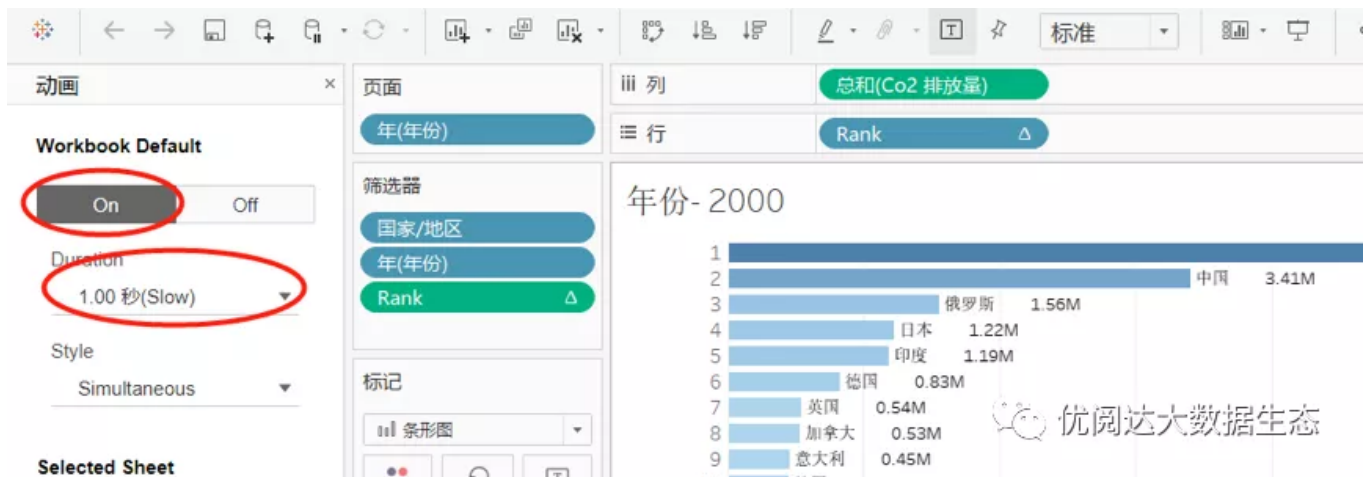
标准

动画 ×

Workbook Default

On Off

Duration
1.00 秒(Slow)

Style
Simultaneous

Selected Sheet

页面
年(年份)

筛选器
国家/地区
年(年份)
Rank Δ

标记
条形图

iii 列 总和(Co2 排放量)
≡ 行 Rank Δ

年份- 2000

1
2 中国 3.41M
3 俄罗斯 1.56M
4 日本 1.22M
5 印度 1.19M
6 德国 0.83M
7 英国 0.54M
8 加拿大 0.53M
9 意大利 0.45M

优阅达大数据生态